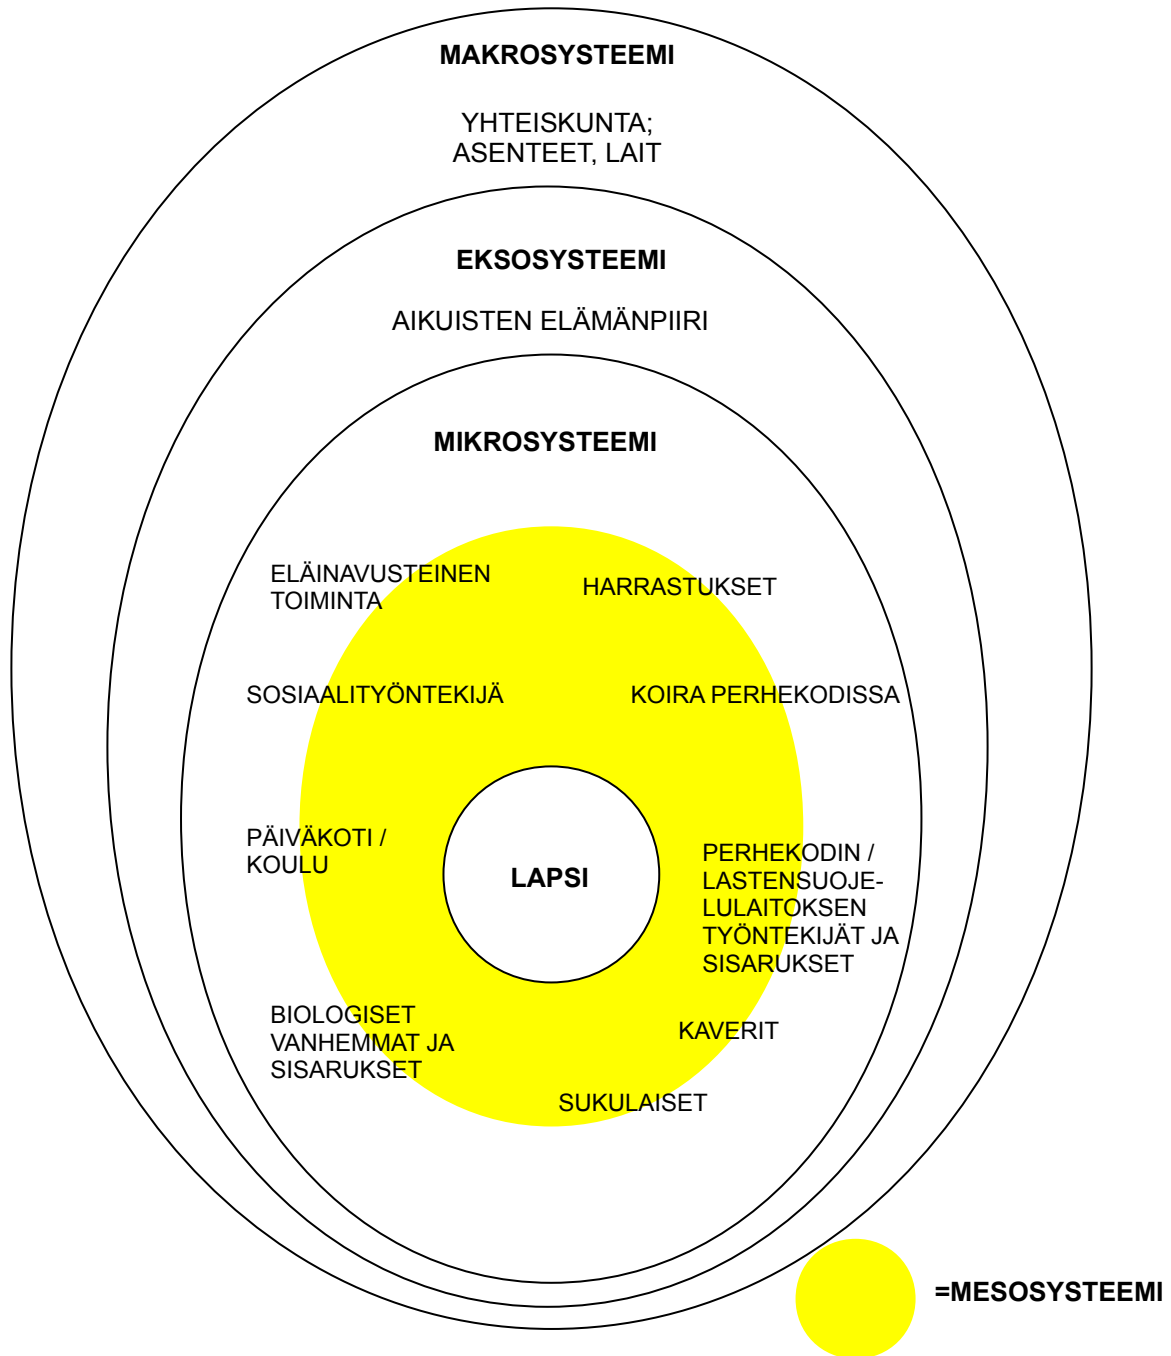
MAKROSYSTEEMI

YHTEISKUNTA;
ASENTEET, LAIT

EKSOSYSTEEMI

AIKUISTEN ELÄMÄNPIIRI

MIKROSYSTEEMI

ELÄINAVUSTEINEN TOIMINTA

HARRASTUKSET

SOSIAALITYÖNTEKIJÄ

KOIRA PERHEKODISSA

PÄIVÄKOTI / KOULU

LAPSI

PERHEKODIN / LASTENSUOJELULAITOKSEN TYÖNTEKIJÄT JA SISARUKSET

BIOLOGISET VANHEMMAT JA SISARUKSET

KAVERIT

SUKULAISET

=MESOSYSTEEMI